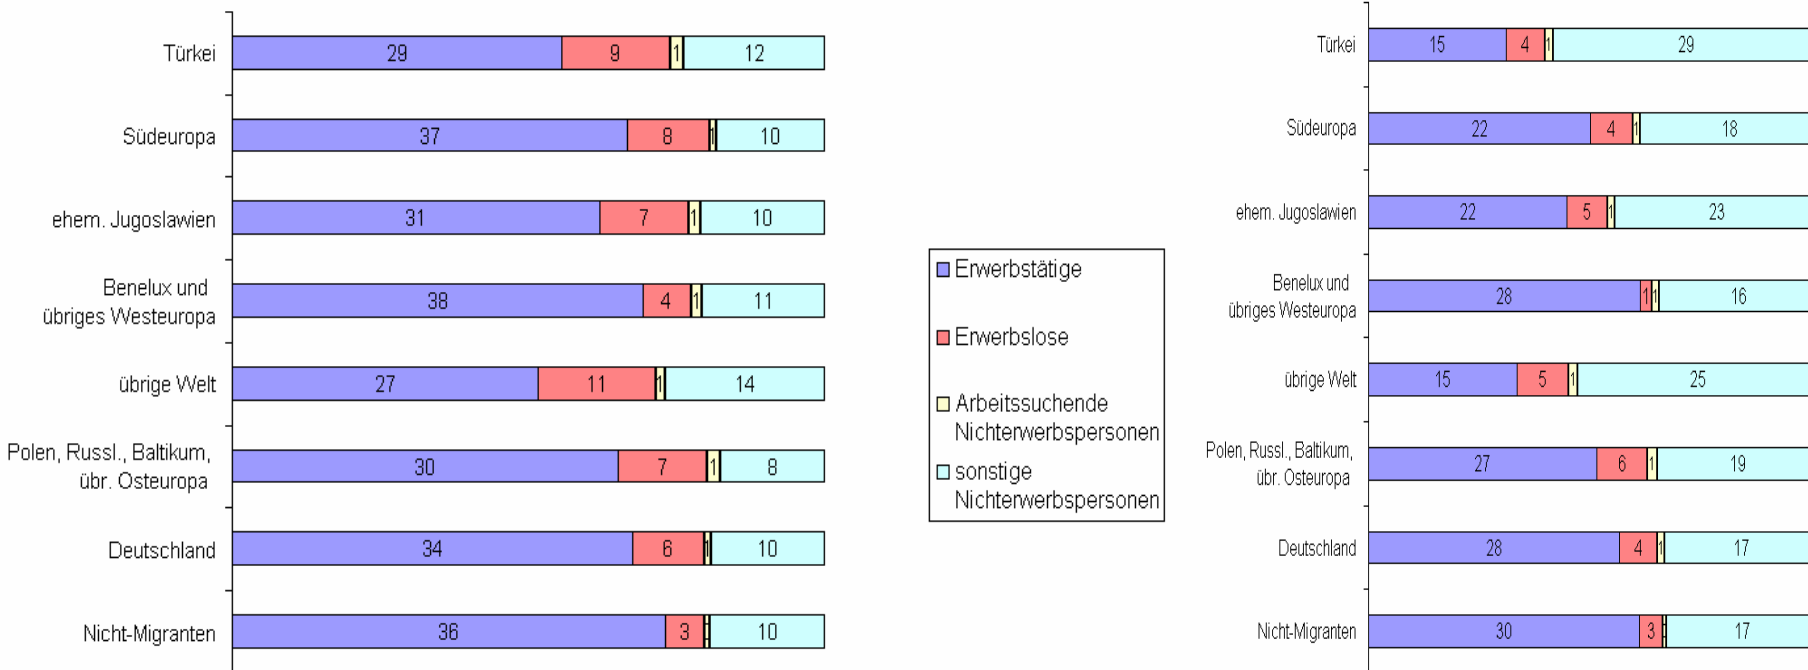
| | Erwerbstätige | Erwerbslose | Arbeitssuchende Nichterwerbspersonen | sonstige Nichterwerbspersonen |
|---|---|---|---|---|
| Türkei | 29 | 9 | 1 | 12 |
| Südeuropa | 37 | 8 | 1 | 10 |
| ehem. Jugoslawien | 31 | 7 | 1 | 10 |
| Benelux und übriges Westeuropa | 38 | 4 | 1 | 11 |
| übrige Welt | 27 | 11 | 1 | 14 |
| Polen, Russl., Baltikum, übr. Osteuropa | 30 | 7 | 1 | 8 |
| Deutschland | 34 | 6 | 1 | 10 |
| Nicht-Migranten | 36 | 3 | 1 | 10 |

Erwerbstätige
Erwerbslose
Arbeitssuchende Nichterwerbspersonen
sonstige Nichterwerbspersonen

| | Erwerbstätige | Erwerbslose | Arbeitssuchende Nichterwerbspersonen | sonstige Nichterwerbspersonen |
|---|---|---|---|---|
| Türkei | 15 | 4 | 1 | 29 |
| Südeuropa | 22 | 4 | 1 | 18 |
| ehem. Jugoslawien | 22 | 5 | 1 | 23 |
| Benelux und übriges Westeuropa | 28 | 1 | 1 | 16 |
| übrige Welt | 15 | 5 | 1 | 25 |
| Polen, Russl., Baltikum, übr. Osteuropa | 27 | 6 | 1 | 19 |
| Deutschland | 28 | 4 | 1 | 17 |
| Nicht-Migranten | 30 | 3 | | 17 |